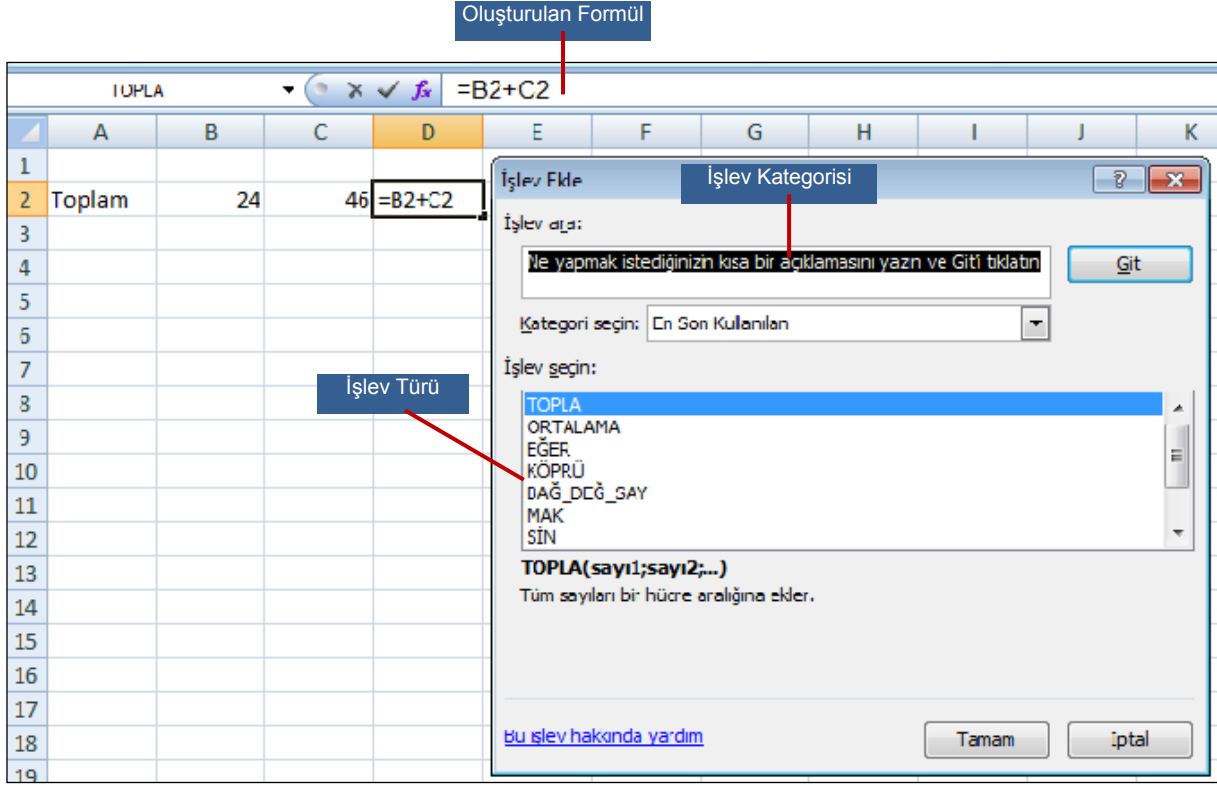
Oluşturulan Formül

TOPLA

$f_x$ =B2+C2

| | A | B | C | D | E | F | G | H | I | J | K |
|---|---|---|---|---|---|---|---|---|---|---|---|
| 1 | | | | | | | | | | | |
| 2 | Toplam | 24 | 46 | =B2+C2 | | | | | | | |
| 3 | | | | | | | | | | | |
| 4 | | | | | | | | | | | |
| 5 | | | | | | | | | | | |
| 6 | | | | | | | | | | | |
| 7 | | | | | | | | | | | |
| 8 | | | | | | | | | | | |
| 9 | | | | | | | | | | | |
| 10 | | | | | | | | | | | |
| 11 | | | | | | | | | | | |
| 12 | | | | | | | | | | | |
| 13 | | | | | | | | | | | |
| 14 | | | | | | | | | | | |
| 15 | | | | | | | | | | | |
| 16 | | | | | | | | | | | |
| 17 | | | | | | | | | | | |
| 18 | | | | | | | | | | | |
| 19 | | | | | | | | | | | |

İşlev Ekle

İşlev Kategorisi

İşlev ara:

Ne yapmak istediğinizin kısa bir açıklamasını yazın ve Git'i tıklatın

Git

Kategori seçin: En Son Kullanılan

İşlev seçin:

İşlev Türü

TOPLA
ORTALAMA
EĞER
KÖPRÜ
DAĞ_DEĞ_SAY
MAK
SİN

TOPLA(sayı1;sayı2;...)
Tüm sayıları bir hücre aralığına ekler.

Bu işlev hakkında yardım

Tamam

İptal